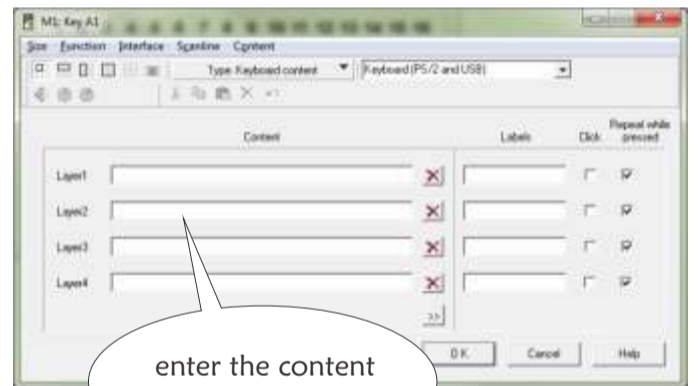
ML Key A1

Size Function Interface Scanline Content

Type: Keyboard content

Keyboard (PS/2 and USB)

Content

Labels

Click

Repeat while pressed

Layer1

Layer2

Layer3

Layer4

>>

OK

Cancel

Help

enter the content